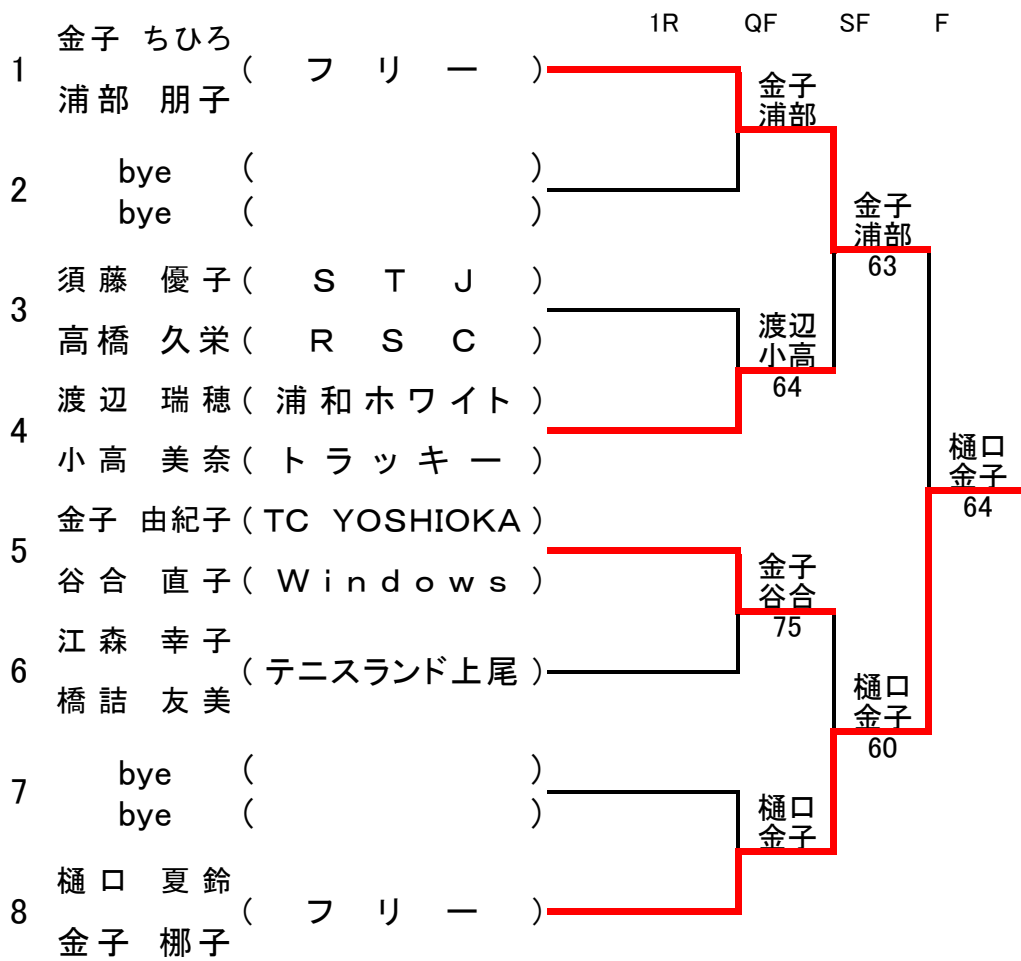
1R QF SF F

1
金子 ちひろ
浦部 朋子 （ フリー ）

2
bye （ ）
bye （ ）

3
須藤 優子 （ STJ ）
高橋 久栄 （ RSC ）

4
渡辺 瑞穂 （ 浦和ホワイト ）
小高 美奈 （ トラッキー ）

5
金子 由紀子 （ TC YOSHIOKA ）
谷合 直子 （ Windows ）

6
江森 幸子
橋詰 友美 （ テニスランド上尾 ）

7
bye （ ）
bye （ ）

8
樋口 夏鈴
金子 椰子 （ フリー ）

金子
浦部

渡辺
小高
64

金子
谷合
75

樋口
金子

金子
浦部
63

樋口
金子
60

樋口
金子
64